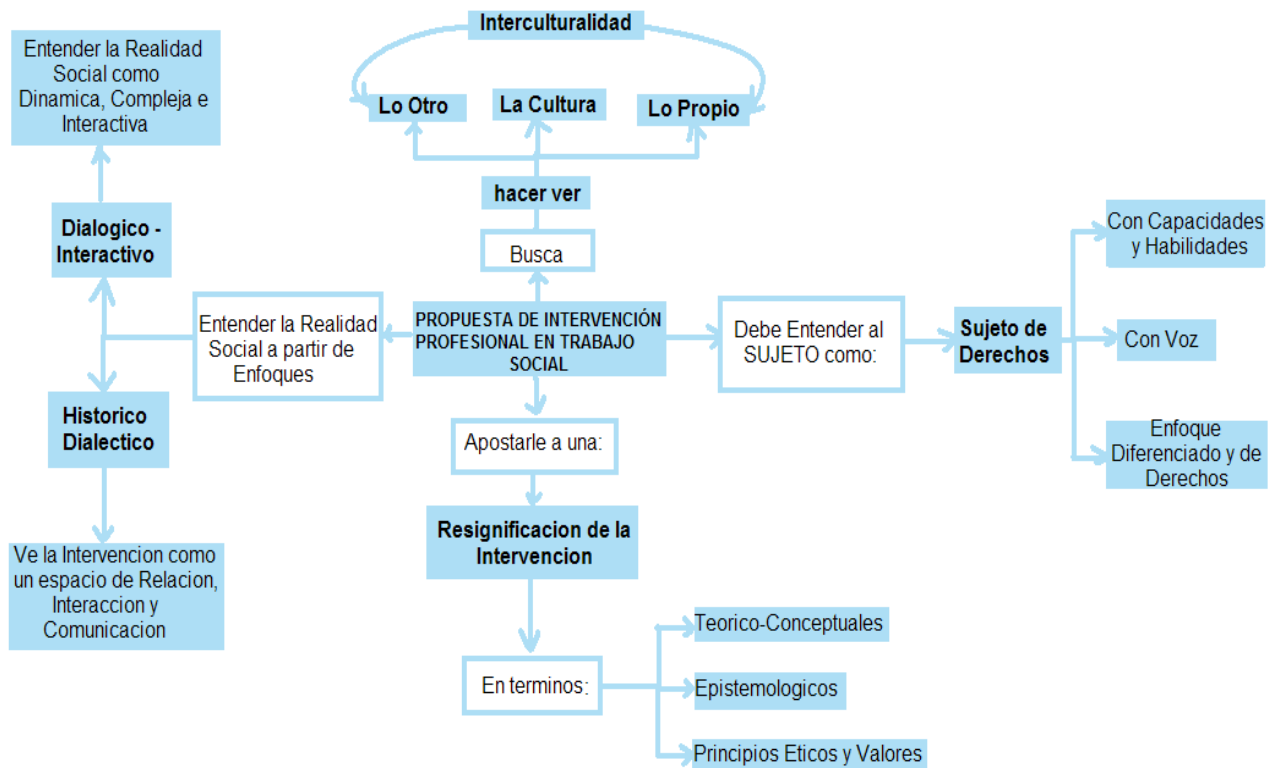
Interculturalidad

Lo Otro

La Cultura

Lo Propio

hacer ver

Busca

Entender la Realidad Social como Dinamica, Compleja e Interactiva

Dialogico - Interactivo

Entender la Realidad Social a partir de Enfoques

PROPUESTA DE INTERVENCIÓN PROFESIONAL EN TRABAJO SOCIAL

Debe Entender al SUJETO como:

Sujeto de Derechos

Con Capacidades y Habilidades

Con Voz

Enfoque Diferenciado y de Derechos

Historico Dialectico

Ve la Intervencion como un espacio de Relacion, Interaccion y Comunicacion

Apostarle a una:

Resignificacion de la Intervencion

En terminos:

Teorico-Conceptuales

Epistemologicos

Principios Eticos y Valores